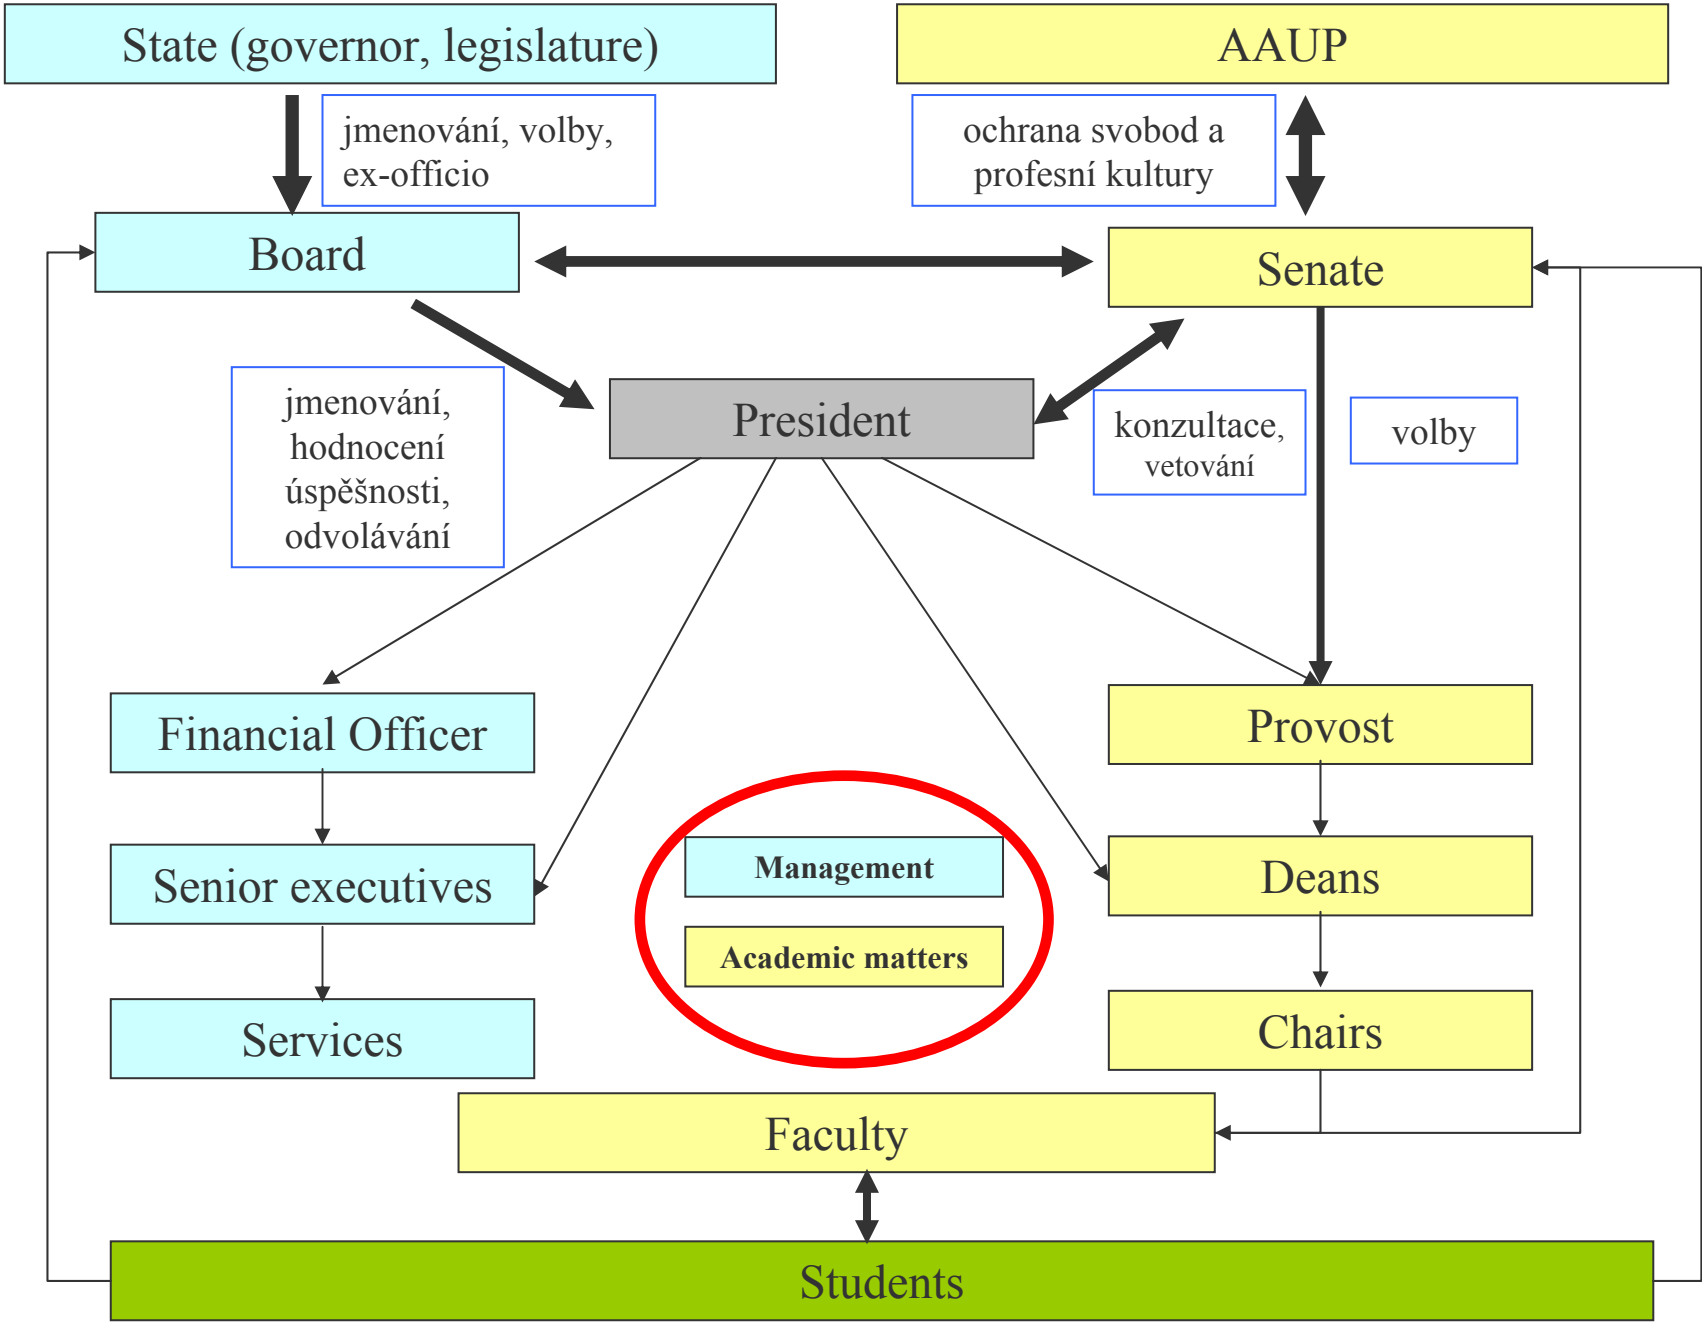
State (governor, legislature)

AAUP

jmenování, volby, ex-officio

ochrana svobod a profesní kultury

Board

Senate

jmenování, hodnocení úspěšnosti, odvolávání

President

konzultace, vetování

volby

Financial Officer

Provost

Senior executives

Management

Academic matters

Deans

Services

Chairs

Faculty

Students